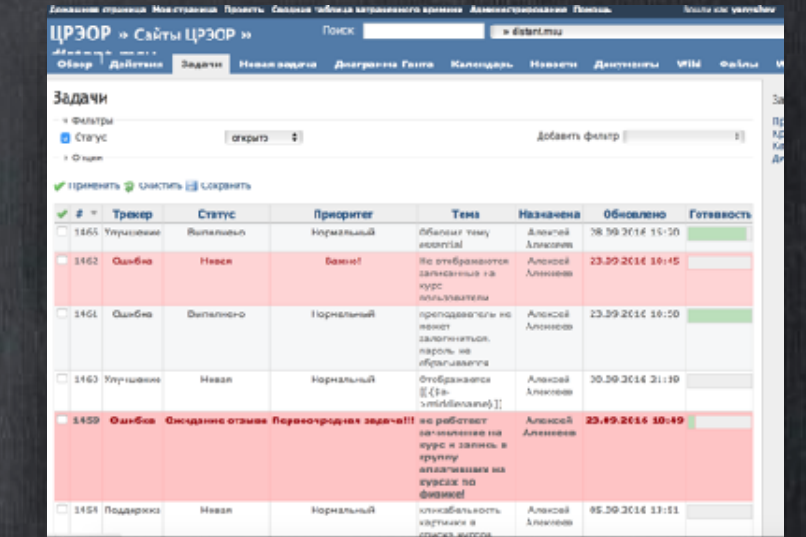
Домашняя страница Моя страница Проекты Сводная таблица затраченного времени Администрирование Помощь

Вошли как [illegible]

ЦРЭОР » Сайты ЦРЭОР » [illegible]

Поиск

» distant.msu

Обзор | Действия | Задачи | Новая задача | Диаграмма Ганта | Календарь | Новости | Документы | Wiki | Файлы

Задачи

Фильтры

Статус открыт

Добавить фильтр

Опции

Применить Очистить Сохранить

| # | Трекер | Статус | Приоритет | Тема | Назначена | Обновлено | Готовность |
|---|---|---|---|---|---|---|---|
| 1465 | Улучшение | Выполнено | Нормальный | Обновить тему essential | Алексей Алексеев | 28.09.2016 15:10 | |
| 1462 | Ошибка | Новая | Важно! | Не отображаются записанные на курс пользователи | Алексей Алексеев | 23.09.2016 10:45 | |
| 1461 | Ошибка | Выполнено | Нормальный | преподаватель не может залогиниться. пароль не сбрасывается | Алексей Алексеев | 23.09.2016 10:50 | |
| 1460 | Улучшение | Новая | Нормальный | Отображается [[{$a->middlename}]] | Алексей Алексеев | 30.09.2016 21:19 | |
| 1459 | Ошибка | Ожидание отзыва | Первоочередная задача!!! | не работает зачисление на курс и запись в группу аспирантов на курсах по физике! | Алексей Алексеев | 23.09.2016 10:49 | |
| 1454 | Поддержка | Новая | Нормальный | кликабельность картинки в списке курсов | Алексей Алексеев | 05.09.2016 13:11 | |